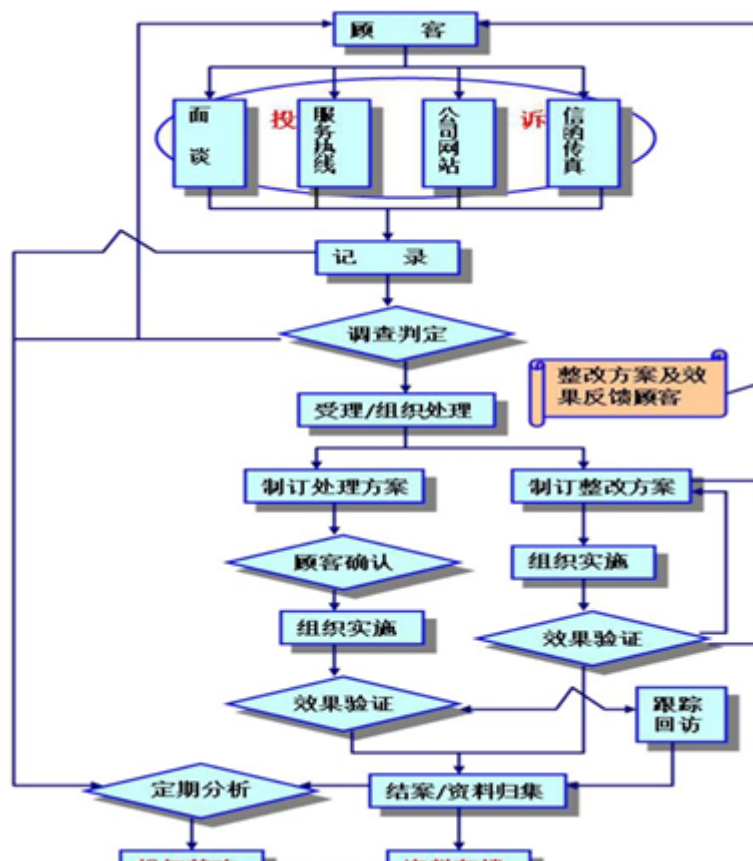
顾 客

面谈

投

服务热线

公司网站

诉

信函传真

记 录

调查判定

整改方案及效果反馈顾客

受理/组织处理

制订处理方案

制订整改方案

顾客确认

组织实施

组织实施

效果验证

效果验证

跟踪回访

定期分析

结案/资料归集

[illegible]

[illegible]